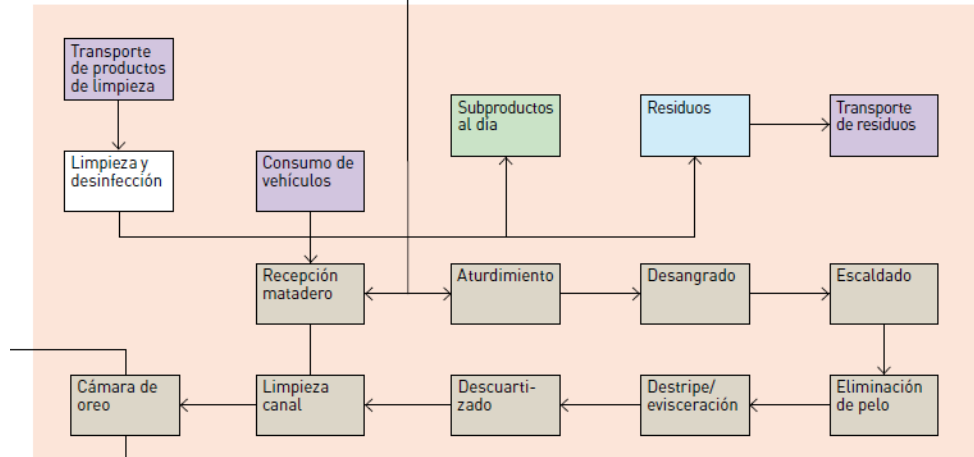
Transporte de productos de limpieza

Limpieza y desinfección

Consumo de vehículos

Subproductos al día

Residuos

Transporte de residuos

Recepción matadero

Aturdimiento

Desangrado

Escaldado

Cámara de oreo

Limpieza canal

Descuartizado

Destripe/ evisceración

Eliminación de pelo